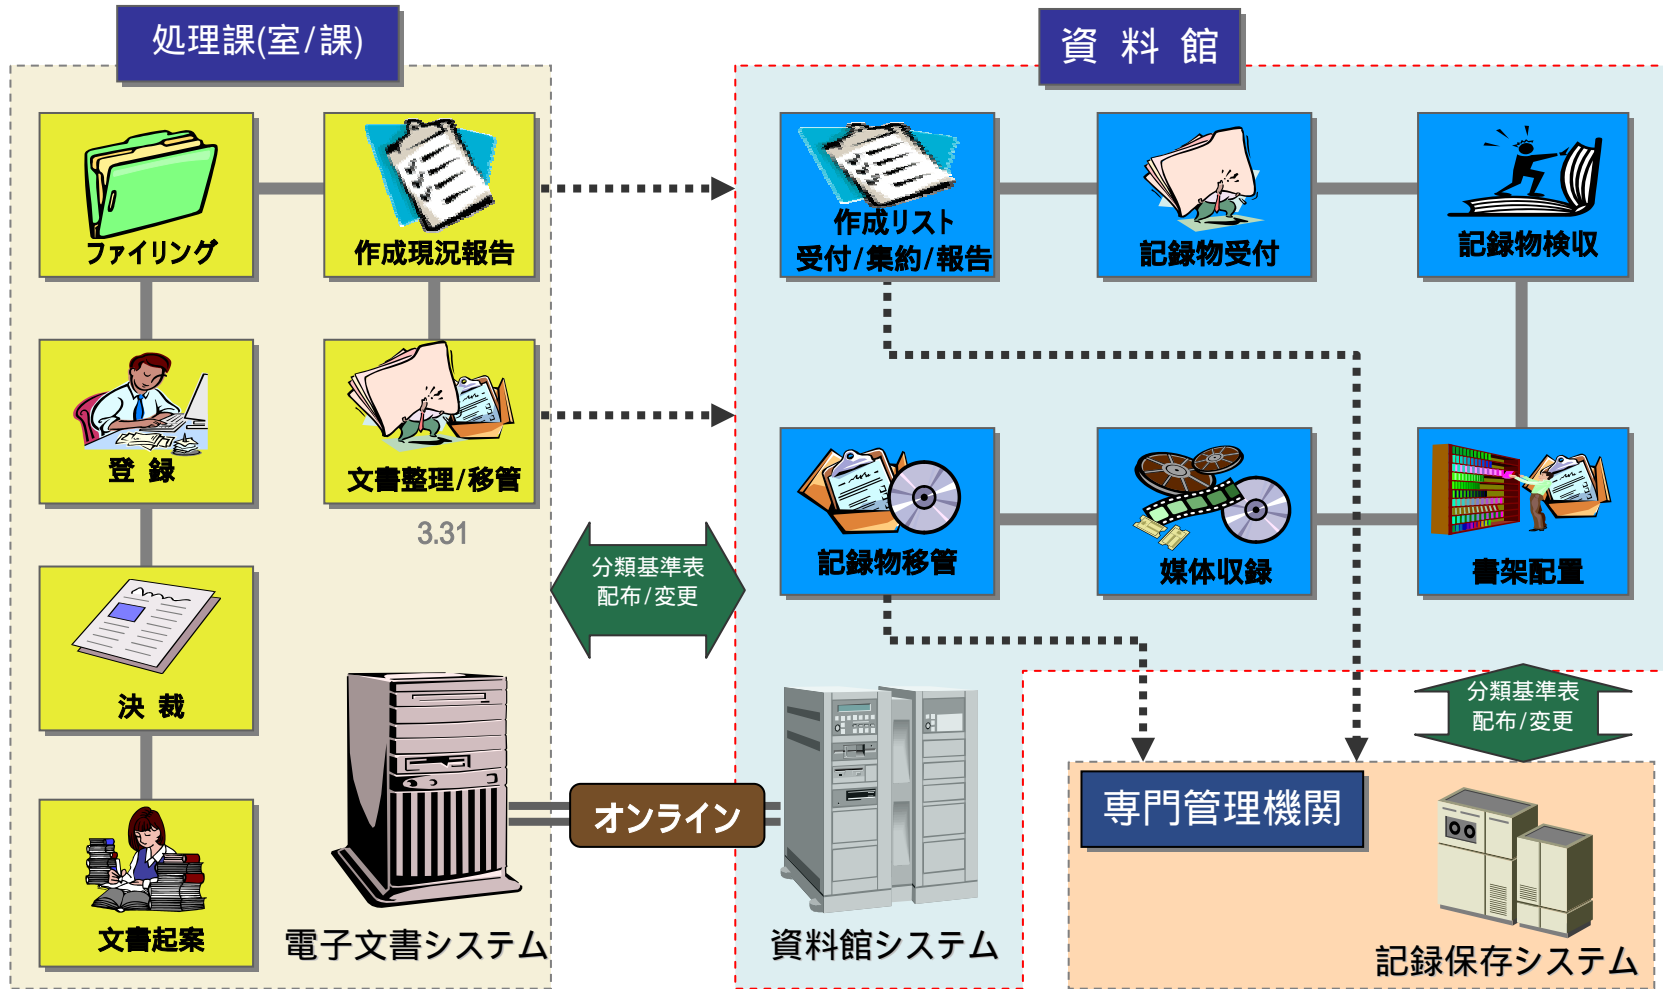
処理課(室/課)

ファイリング

作成現況報告

登 録

文書整理/移管

3.31

決 裁

文書起案

電子文書システム

資 料 館

作成リスト
受付/集約/報告

記録物受付

記録物検収

記録物移管

媒体収録

書架配置

分類基準表
配布/変更

オンライン

資料館システム

分類基準表
配布/変更

専門管理機関

記録保存システム